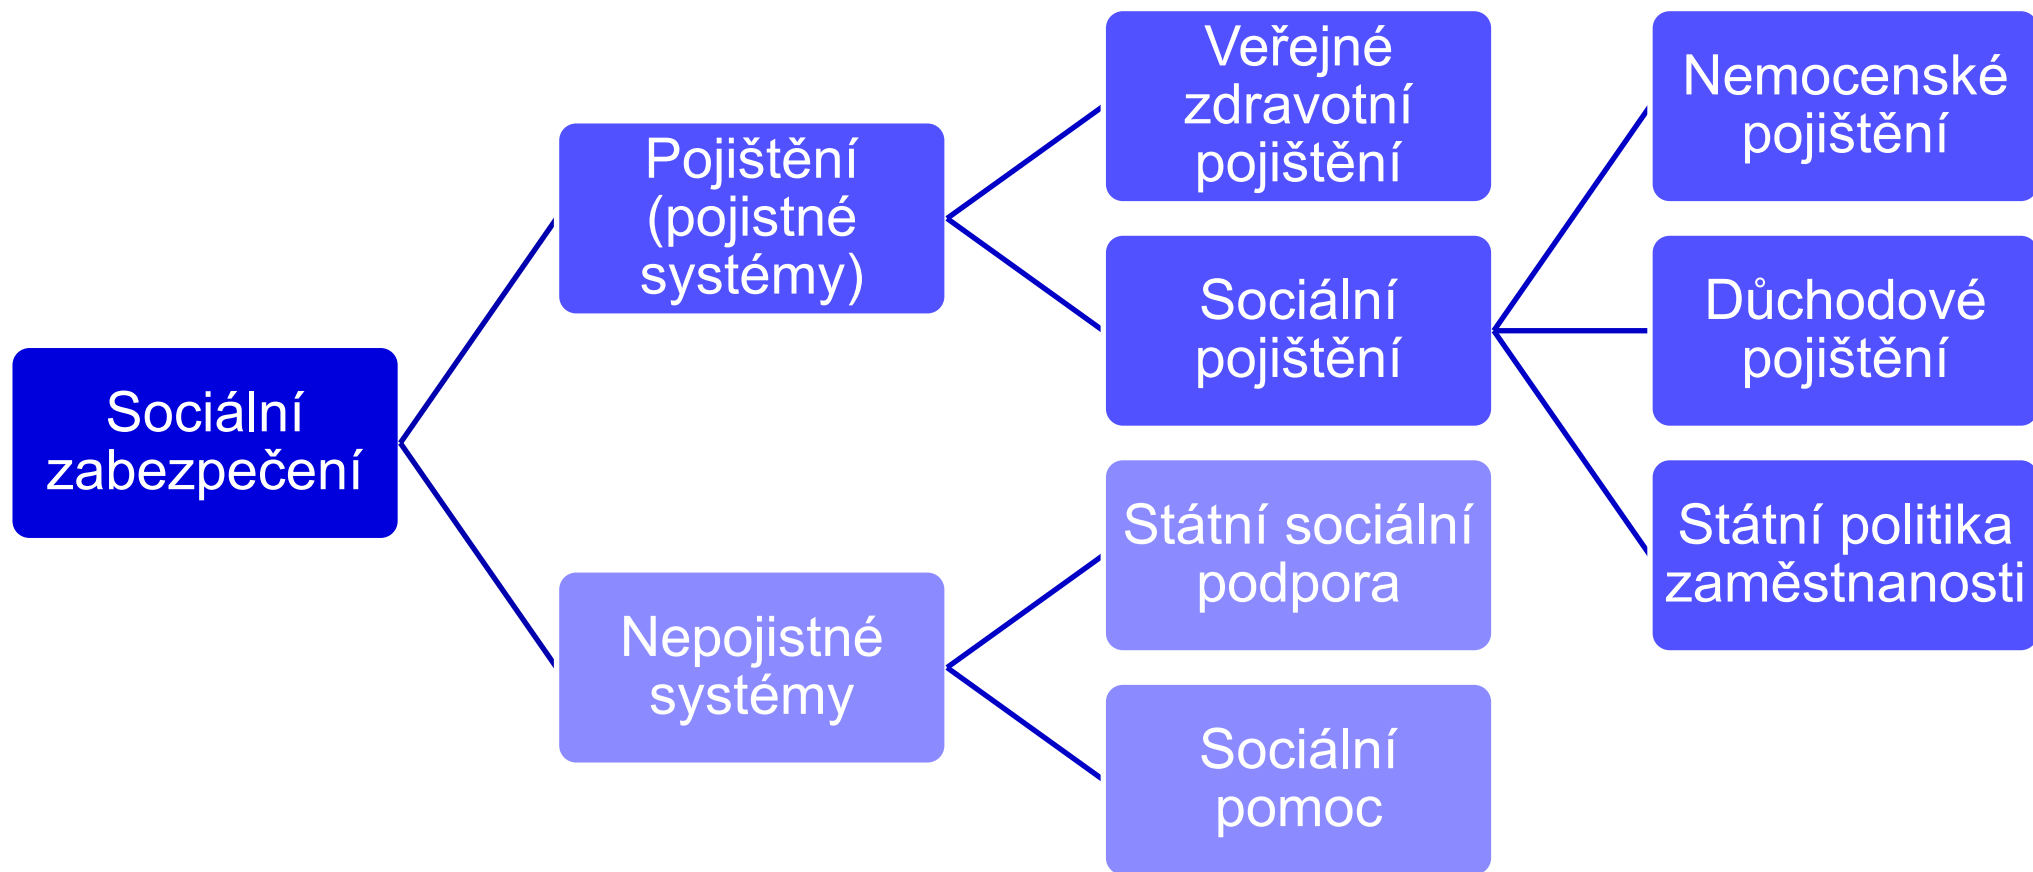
Sociální zabezpečení

Pojištění (pojistné systémy)

Nepojistné systémy

Veřejné zdravotní pojištění

Sociální pojištění

Státní sociální podpora

Sociální pomoc

Nemocenské pojištění

Důchodové pojištění

Státní politika zaměstnanosti